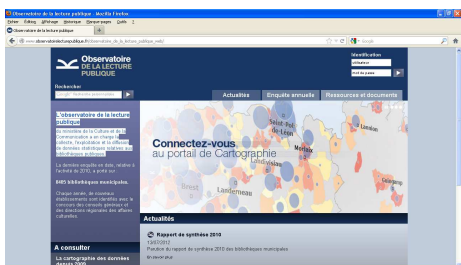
Observatoire de la lecture publique - Mozilla Firefox

Fichier Édition Affichage Historique Marque-pages Outils ?

Observatoire de la lecture publique

www.observatoirelecturepublique.fr/observatoire_de_la_lecture_publique_web/

Google

Observatoire DE LA LECTURE PUBLIQUE

Identification

utilisateur

mot de passe

Rechercher

Actualités

Enquête annuelle

Ressources et documents

L'observatoire de la lecture publique du ministère de la Culture et de la Communication a en charge la collecte, l'exploitation et la diffusion de données statistiques relatives aux bibliothèques publiques.

La dernière enquête en date, relative à l'activité de 2010, a porté sur :

8485 bibliothèques municipales.

Chaque année, de nouveaux établissements sont identifiés avec le concours des conseils généraux et des directions régionales des affaires culturelles.

Connectez-vous au portail de Cartographie

Saint-Pol-de-Léon

Morlaix

Landivisiau

Brest

Landerneau

Actualités

Rapport de synthèse 2010

13/07/2012

Parution du rapport de synthèse 2010 des bibliothèques municipales.

En savoir plus

A consulter

La cartographie des données depuis 2005